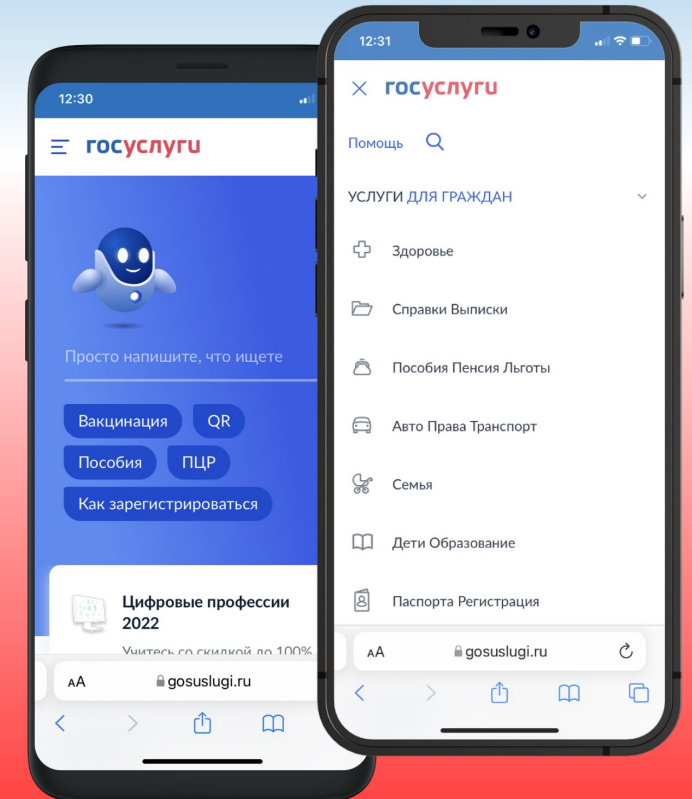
12:30

госуслуги

Просто напишите, что ищете

Вакцинация

QR

Пособия

ПЦР

Как зарегистрироваться

Цифровые профессии 2022

Учитесь со скидкой до 100%

аA gosuslugi.ru

12:31

госуслуги

Помощь

УСЛУГИ ДЛЯ ГРАЖДАН

Здоровье

Справки Выписки

Пособия Пенсия Льготы

Авто Права Транспорт

Семья

Дети Образование

Паспорта Регистрация

аA gosuslugi.ru